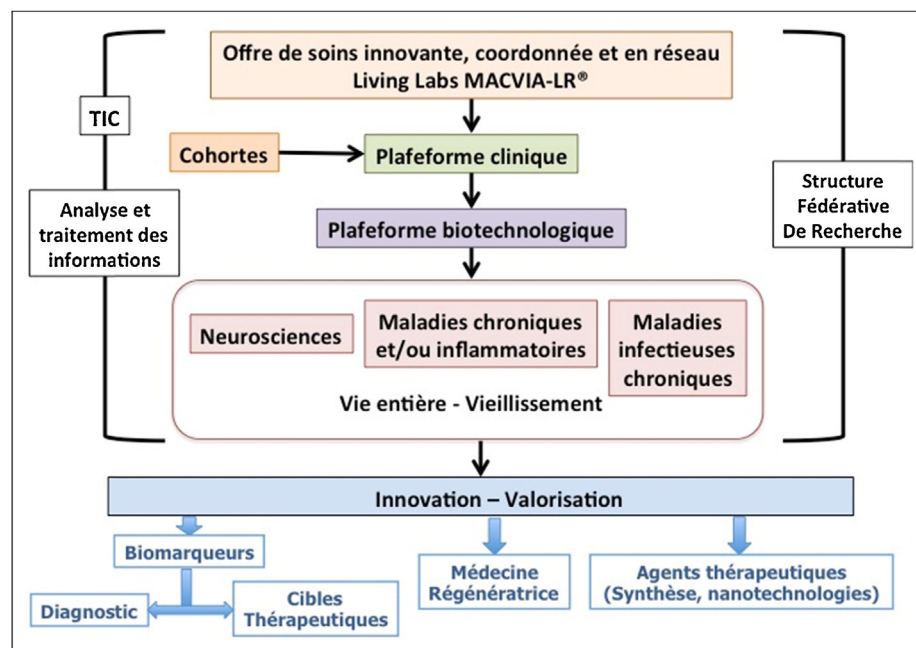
Offre de soins innovante, coordonnée et en réseau
Living Labs MACVIA-LR®

TIC

Analyse et traitement des informations

Cohortes

Plafeforme clinique

Plafeforme biotechnologique

Structure Fédérative De Recherche

Neurosciences

Maladies chroniques et/ou inflammatoires

Maladies infectieuses chroniques

Vie entière - Vieillissement

Innovation – Valorisation

Biomarqueurs

Diagnostic

Cibles Thérapeutiques

Médecine Régénératrice

Agents thérapeutiques (Synthèse, nanotechnologies)